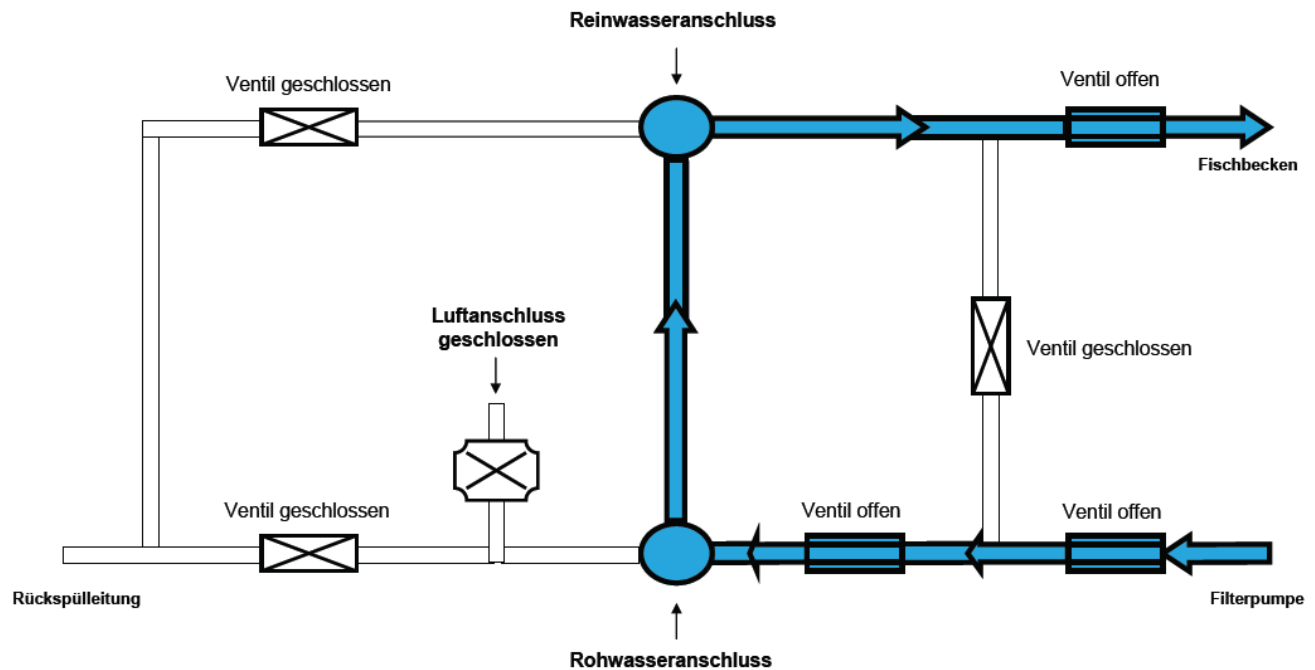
Reinwasseranschluss

Ventil geschlossen

Ventil offen

Fischbecken

Luftanschluss geschlossen

Ventil geschlossen

Ventil geschlossen

Ventil offen

Ventil offen

Rückspülleitung

Filterpumpe

Rohwasseranschluss